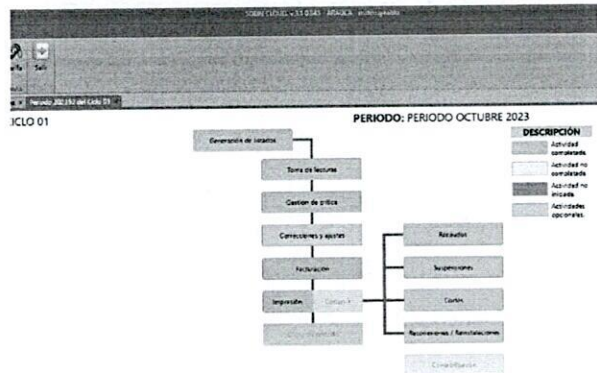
Salir

Periodo 202310 del Ciclo 01

CICLO 01

PERIODO: PERIODO OCTUBRE 2023

DESCRIPCIÓN

Actividad completada

Actividad no completada

Actividad no iniciada

Actividades opcionales

Generación de listados

Toma de lecturas

Gestión de crítica

Correcciones y ajustes

Facturación

Impresión

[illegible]

Recaudos

Suspensiones

Cortes

Reconexiones / Reinstalaciones

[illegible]

Contabilización